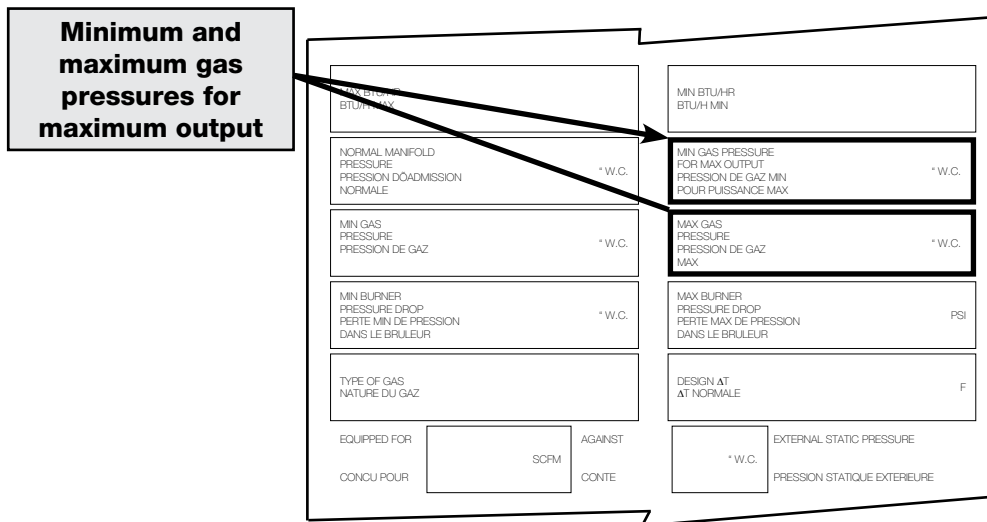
Minimum and maximum gas pressures for maximum output

MAX BTU/HR
BTU/H MAX

MIN BTU/HR
BTU/H MIN

NORMAL MANIFOLD PRESSURE
PRESSION DÓADMISSION NORMALE
" W.C.

MIN GAS PRESSURE FOR MAX OUTPUT
PRESSION DE GAZ MIN POUR PUISSANCE MAX
" W.C.

MIN GAS PRESSURE
PRESSION DE GAZ
" W.C.

MAX GAS PRESSURE
PRESSION DE GAZ MAX
" W.C.

MIN BURNER PRESSURE DROP
PERTE MIN DE PRESSION DANS LE BRULEUR
" W.C.

MAX BURNER PRESSURE DROP
PERTE MAX DE PRESSION DANS LE BRULEUR
PSI

TYPE OF GAS
NATURE DU GAZ

DESIGN ΔT
ΔT NORMALE
F

EQUIPPED FOR
CONCU POUR
SCFM
AGAINST
CONTE

" W.C.
EXTERNAL STATIC PRESSURE
PRESSION STATIQUE EXTERIEURE